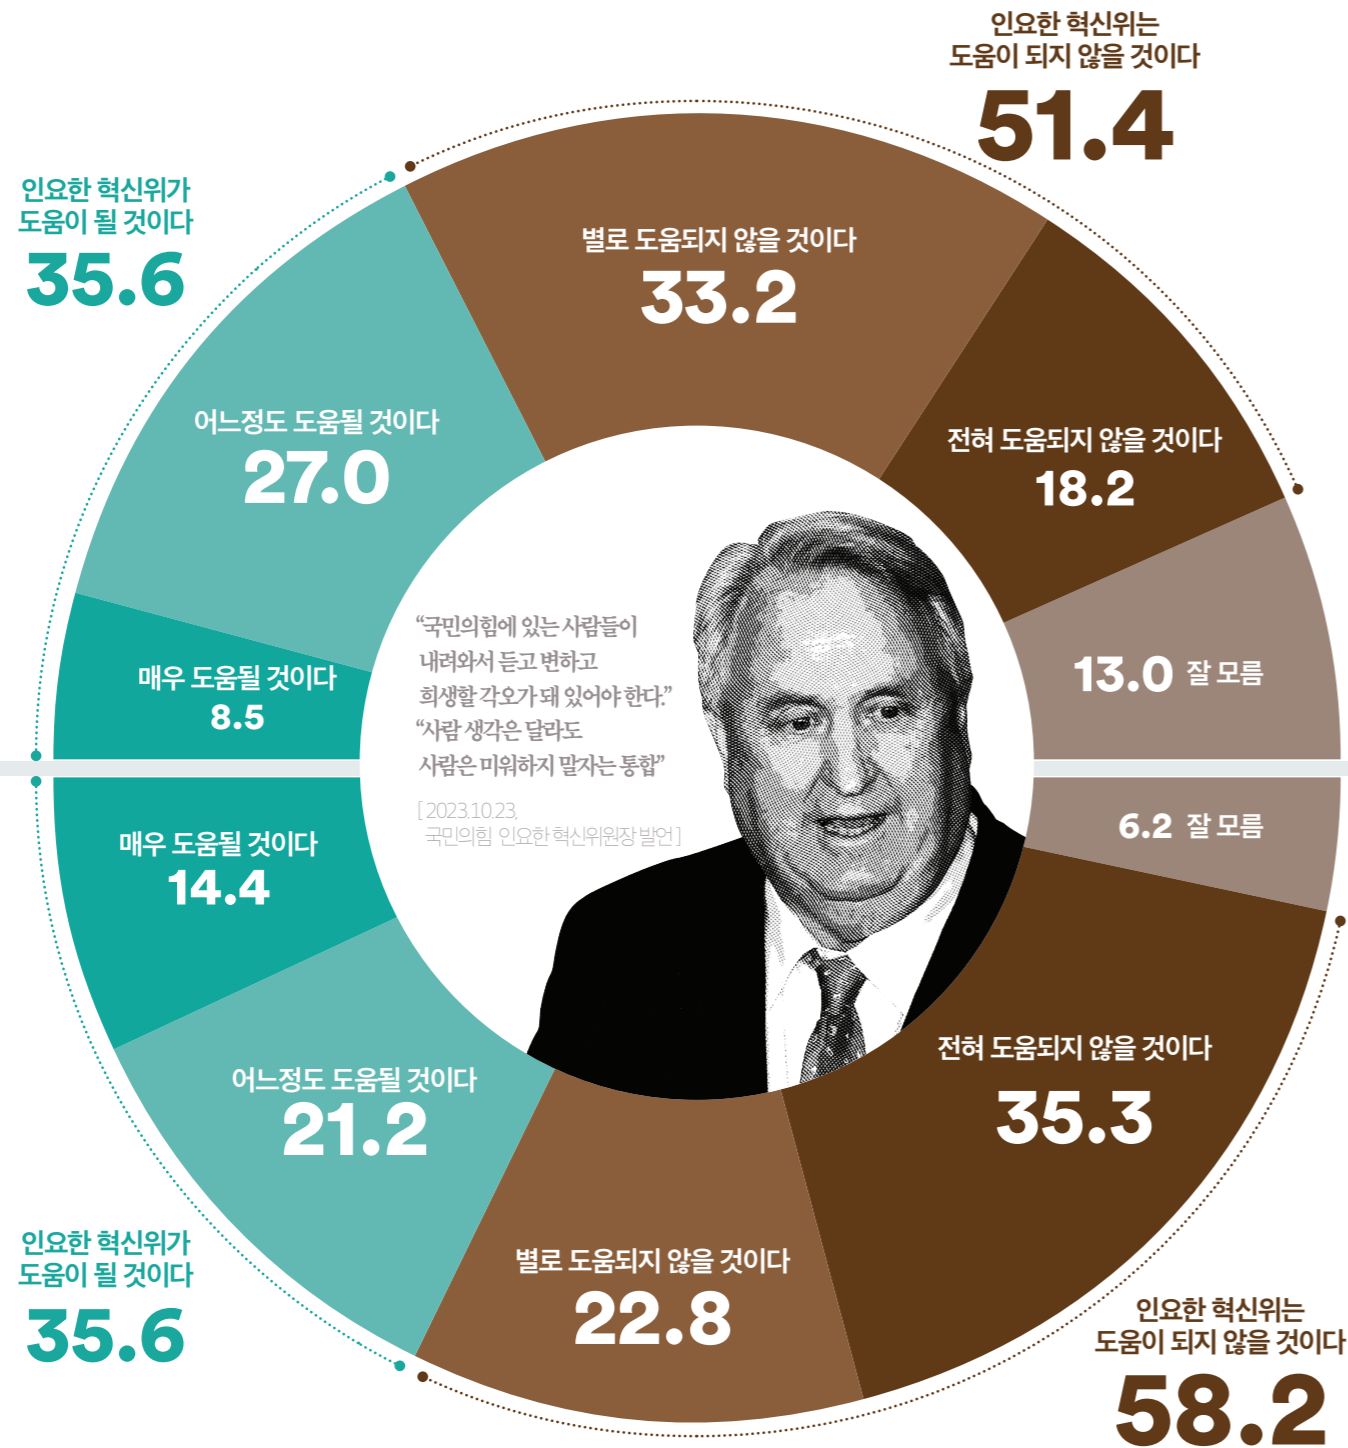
인요한 혁신위는 도움이 되지 않을 것이다
51.4

인요한 혁신위가 도움이 될 것이다
35.6

별로 도움되지 않을 것이다
33.2

전혀 도움되지 않을 것이다
18.2

어느정도 도움될 것이다
27.0

13.0 잘 모름

매우 도움될 것이다
8.5

“국민의힘에 있는 사람들이 내려와서 듣고 변하고 희생할 각오가 돼 있어야 한다.”
“사람 생각은 달라도 사람은 미워하지 말자는 통합”

[2023.10.23. 국민의힘 인요한 혁신위원장 발언]

6.2 잘 모름

매우 도움될 것이다
14.4

전혀 도움되지 않을 것이다
35.3

어느정도 도움될 것이다
21.2

별로 도움되지 않을 것이다
22.8

인요한 혁신위가 도움이 될 것이다
35.6

인요한 혁신위는 도움이 되지 않을 것이다
58.2